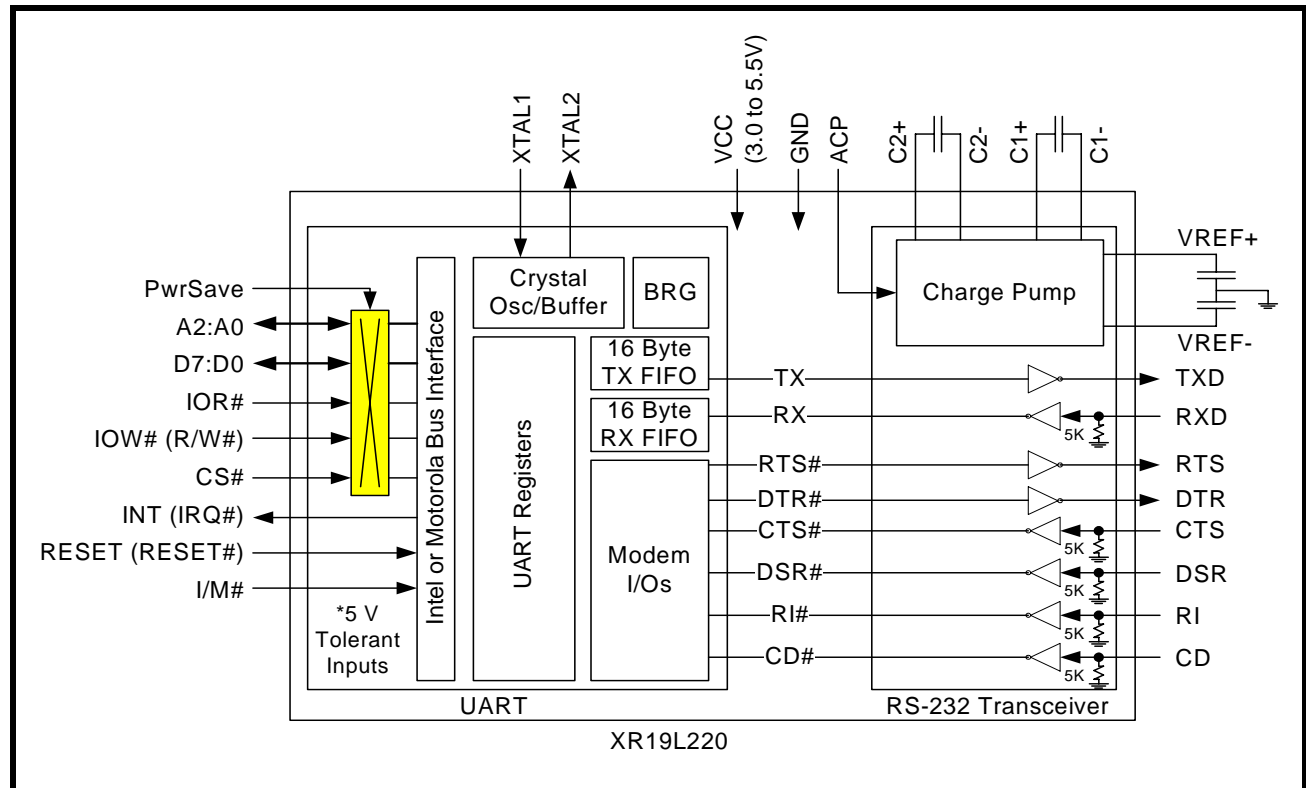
XTAL1
XTAL2
VCC (3.0 to 5.5V)
GND
ACP
C2+
C2-
C1+
C1-

PwrSave
A2:A0
D7:D0
IOR#
IOW# (R/W#)
CS#
INT (IRQ#)
RESET (RESET#)
I/M#

*5 V Tolerant Inputs

Intel or Motorola Bus Interface

Crystal Osc/Buffer
BRG

UART Registers

16 Byte TX FIFO
16 Byte RX FIFO

Modem I/Os

TX
RX
RTS#
DTR#
CTS#
DSR#
RI#
CD#

Charge Pump

VREF+
VREF-

TXD
RXD
RTS
DTR
CTS
DSR
RI
CD

5K
5K
5K
5K
5K

UART
RS-232 Transceiver
XR19L220